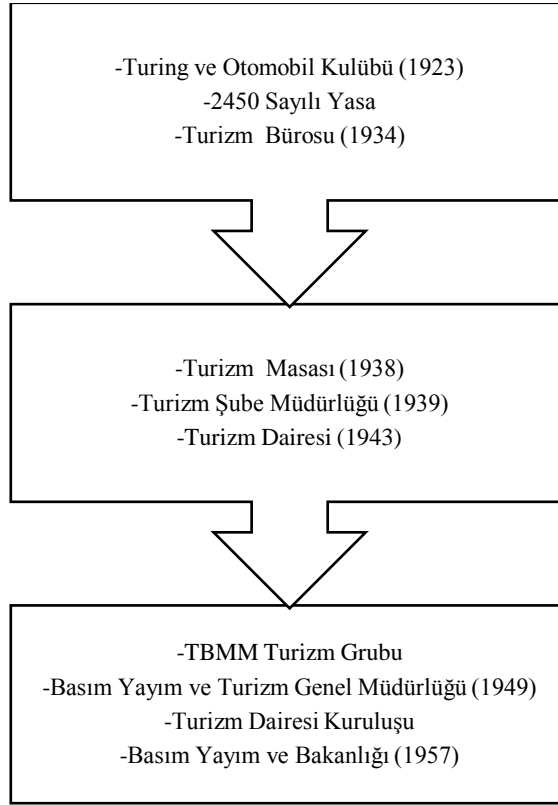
-Turing ve Otomobil Kulübü (1923)
-2450 Sayılı Yasa
-Turizm Bürosu (1934)

-Turizm Masası (1938)
-Turizm Şube Müdürlüğü (1939)
-Turizm Dairesi (1943)

-TBMM Turizm Grubu
-Basım Yayım ve Turizm Genel Müdürlüğü (1949)
-Turizm Dairesi Kuruluşu
-Basım Yayım ve Bakanlığı (1957)